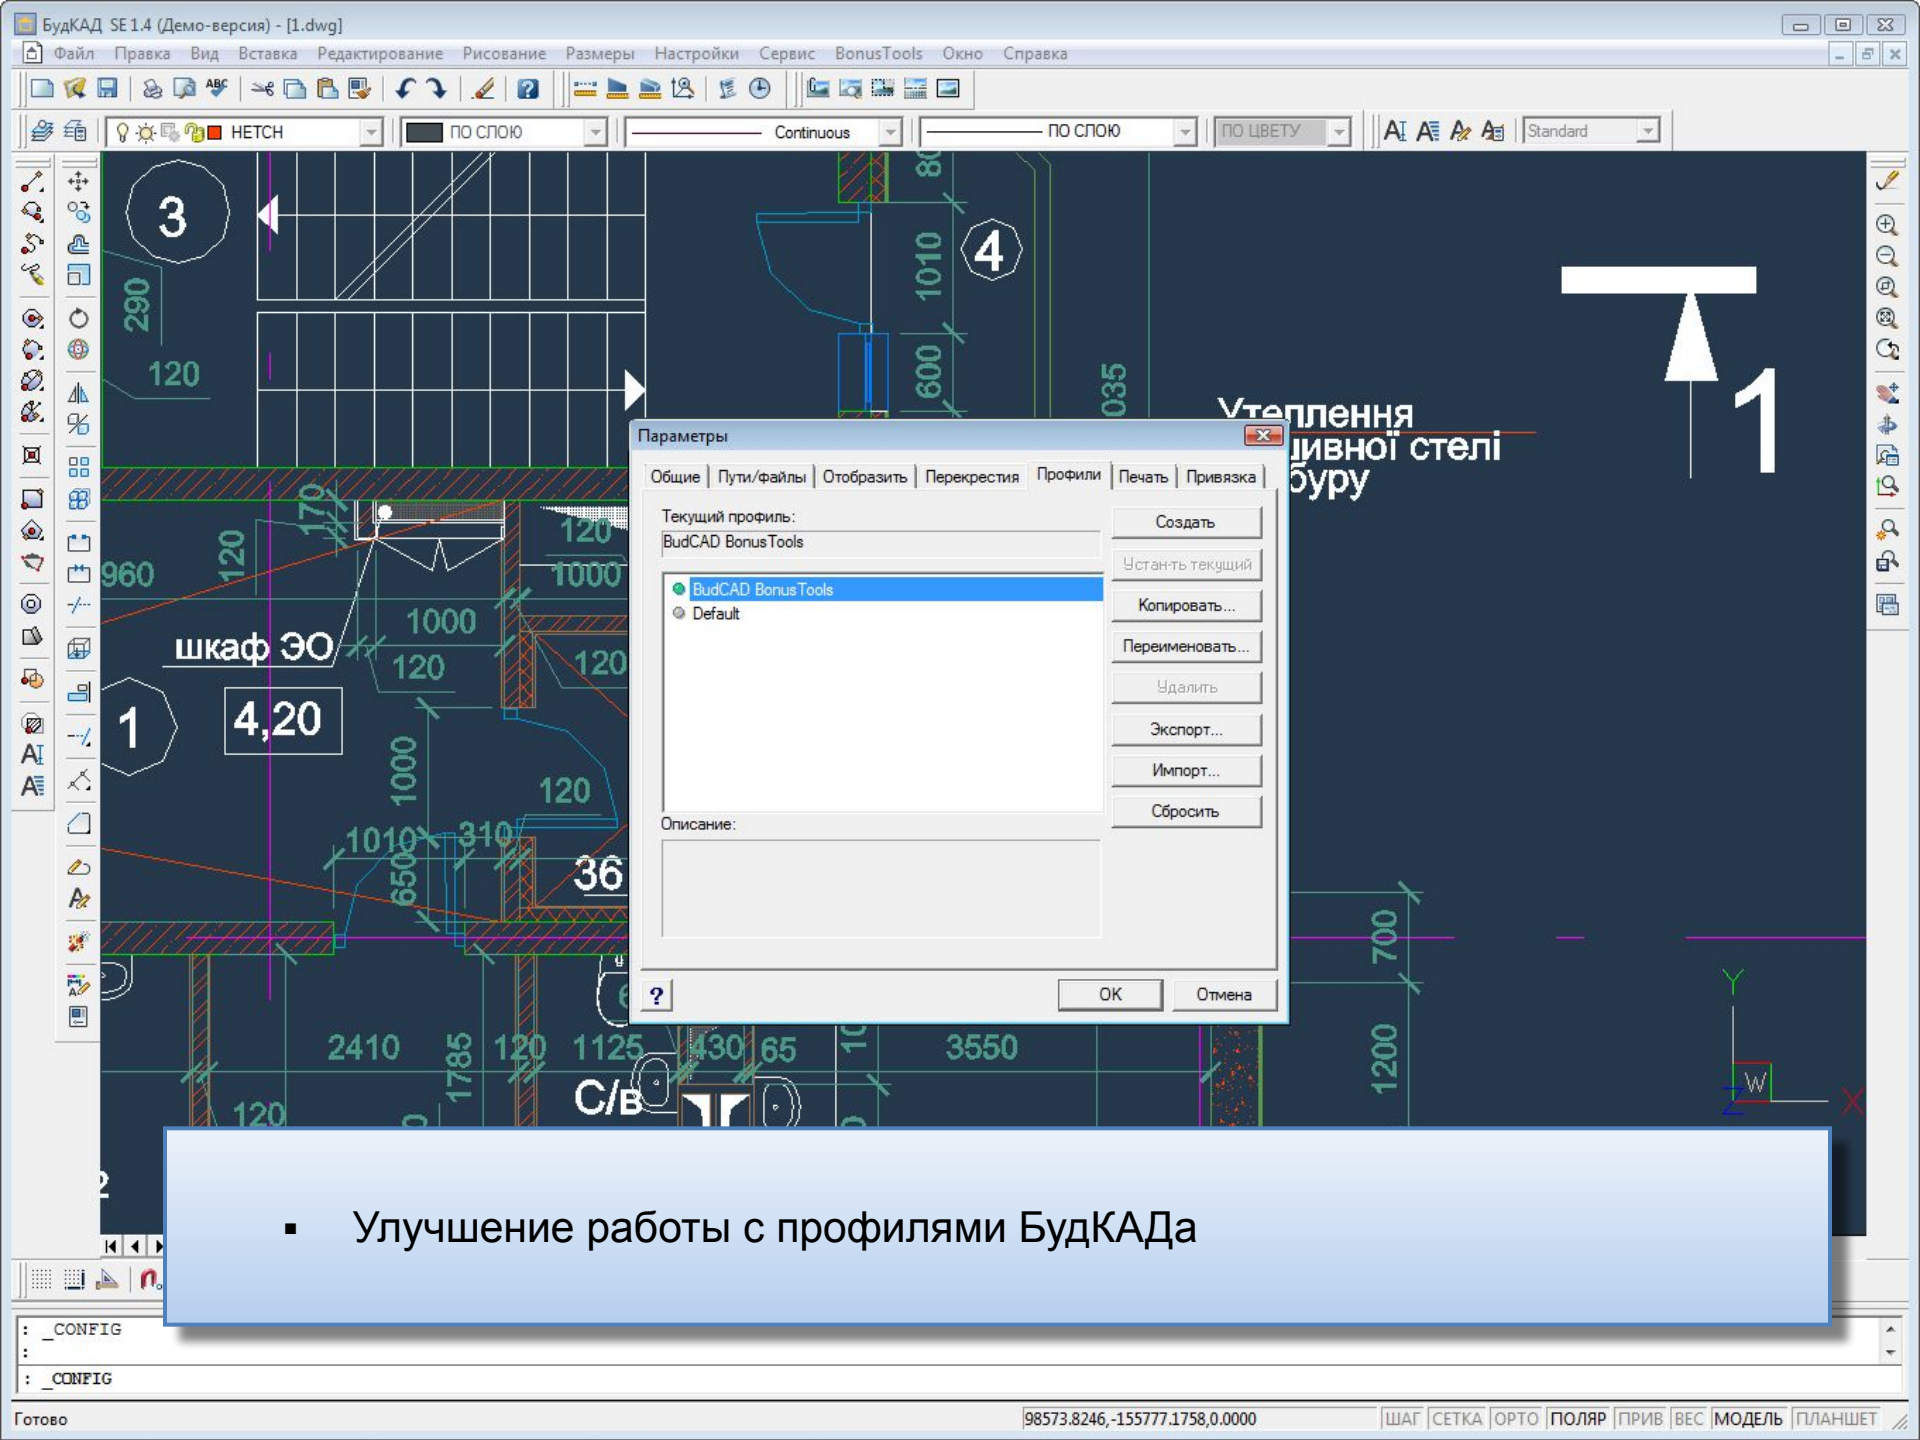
БудКАД SE 1.4 (Демо-версия) - [1.dwg]

Файл Правка Вид Вставка Редактирование Рисование Размеры Настройки Сервис BonusTools Окно Справка

HETCH ПО СЛОЮ Continuous ПО СЛОЮ ПО ЦВЕТУ Standard

3 290 120 4 1010 600 035 80 Утеплення ивної стелі буру 1

170 120 960 120 1000 1000 шкаф ЭО 1000 120 120 1 4,20 1000 120 1010 310 650 36

2410 1785 120 1125 430 65 3550 С/в 120 700 1200

Параметры

Общие | Пути/файлы | Отобразить | Перекрестия | Профили | Печать | Привязка

Текущий профиль:
BudCAD BonusTools

BudCAD BonusTools
Default

Описание:

Создать
Устан-ть текущий
Копировать...
Переименовать...
Удалить
Экспорт...
Импорт...
Сбросить

?
OK
Отмена

▪ Улучшение работы с профилями БудКАДа

: _CONFIG
:
: _CONFIG

Готово
98573.8246,-155777.1758,0.0000
ШАГ СЕТКА ОРТО ПОЛЯР ПРИВ ВЕС МОДЕЛЬ ПЛАНШЕТ